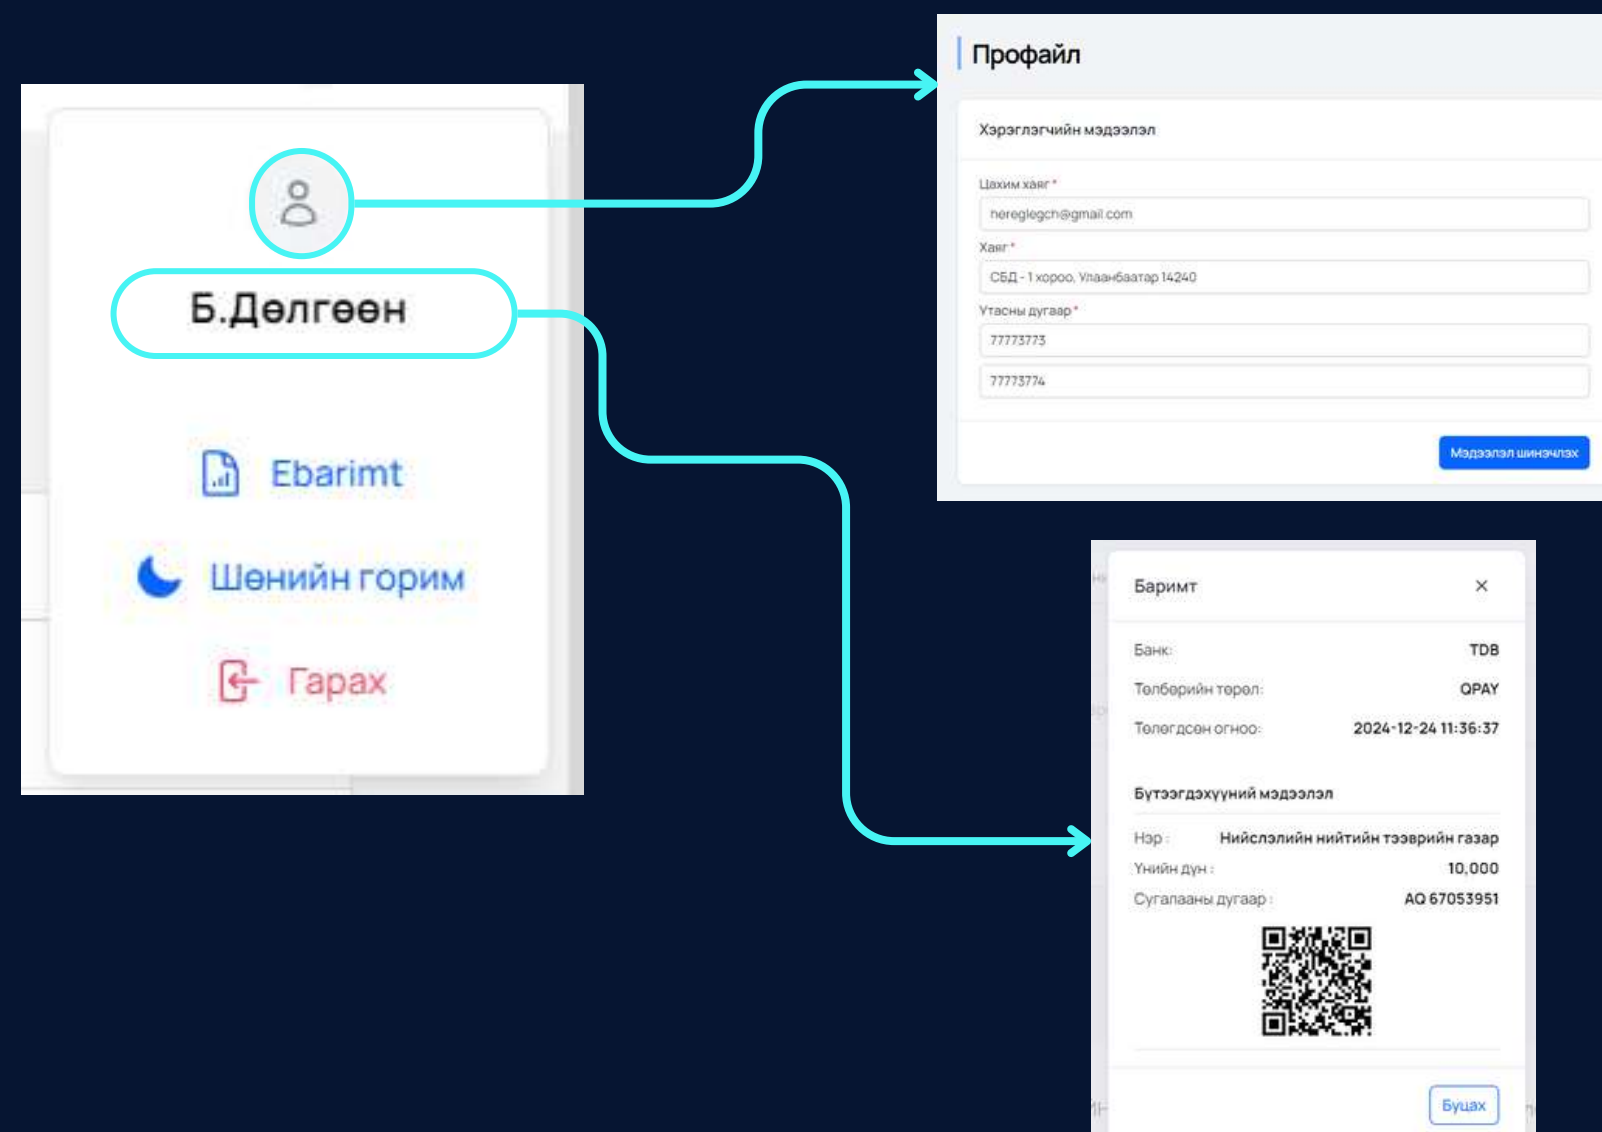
Б.Дөлгөөн

Ebarimt

Шөнийн горим

Гарах

Профайл

Хэрэглэгчийн мэдээлэл

Цахим хаяг *

nereglegch@gmail.com

Хаяг *

СБД - 1 хороо, Улаанбаатар 14240

Утасны дугаар *

77773773

77773774

Мэдээлэл шинэчлэх

Баримт ×

Банк: TDB

Төлбөрийн төрөл: QPAY

Төлөгдсөн огноо: 2024-12-24 11:36:37

Бүтээгдэхүүний мэдээлэл

Нэр : Нийслэлийн нийтийн тээврийн газар

Үнийн дүн : 10,000

Сугалааны дугаар : AQ 67053951

Буцах